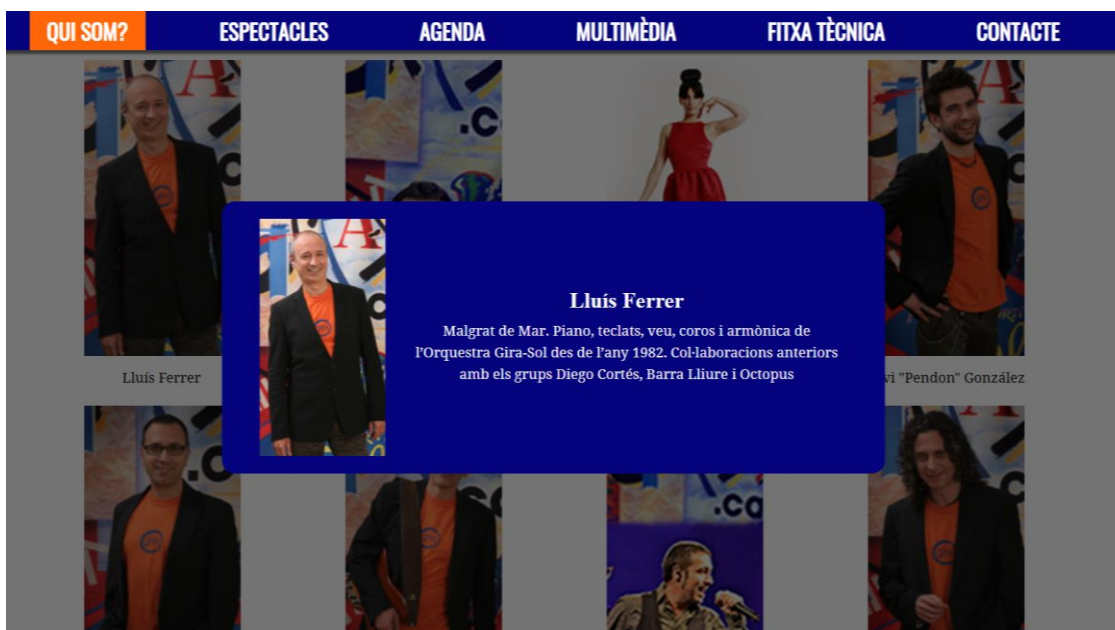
QUI SOM? ESPECTACLES AGENDA MULTIMÈDIA FITXA TÈCNICA CONTACTE

Lluís Ferrer

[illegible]vi "Pendon" González

Lluís Ferrer

Malgrat de Mar. Piano, teclats, veu, coros i armònica de l'Orquestra Gira-Sol des de l'any 1982. Col·laboracions anteriors amb els grups Diego Cortés, Barra Lliure i Octopus